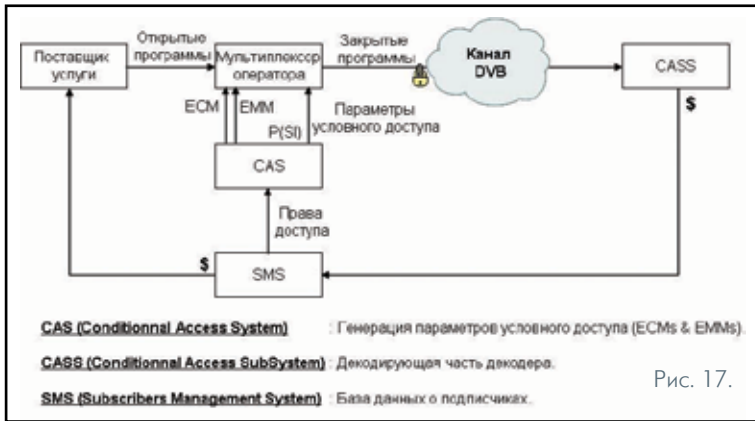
Поставщик услуги

Открытые программы

Мультиплексор оператора

Закрытые программы

Канал DVB

CASS

$

ECM

EMM

P(SI)

Параметры условного доступа

CAS

Права доступа

$

SMS

CAS (Conditionnal Access System) : Генерация параметров условного доступа (ECMs & EMMs).

CASS (Conditionnal Access SubSystem) : Декодирующая часть декодера.

SMS (Subscribers Management System) : База данных о подписчиках.

Рис. 17.